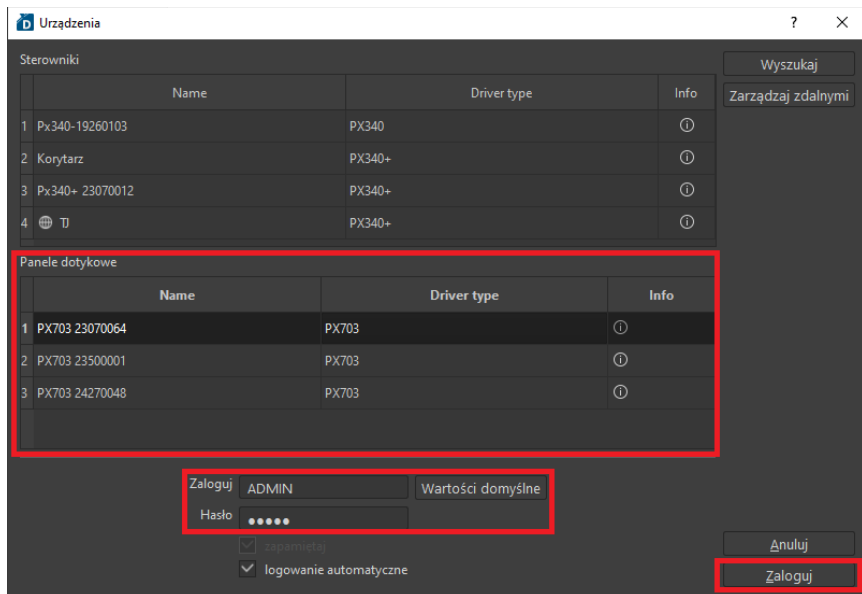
Urządzenia ? ×

Sterowniki

| | Name | Driver type | Info |
|---|---|---|---|
| 1 | Px340-19260103 | PX340 | ⓘ |
| 2 | Korytarz | PX340+ | ⓘ |
| 3 | Px340+ 23070012 | PX340+ | ⓘ |
| 4 | TJ | PX340+ | ⓘ |

Wyszukaj
Zarządzaj zdalnymi

Panele dotykowe

| | Name | Driver type | Info |
|---|---|---|---|
| 1 | PX703 23070064 | PX703 | ⓘ |
| 2 | PX703 23500001 | PX703 | ⓘ |
| 3 | PX703 24270048 | PX703 | ⓘ |

Zaloguj ADMIN Wartości domyślne
Hasło •••••
zapamiętaj
logowanie automatyczne

Anuluj
Zaloguj